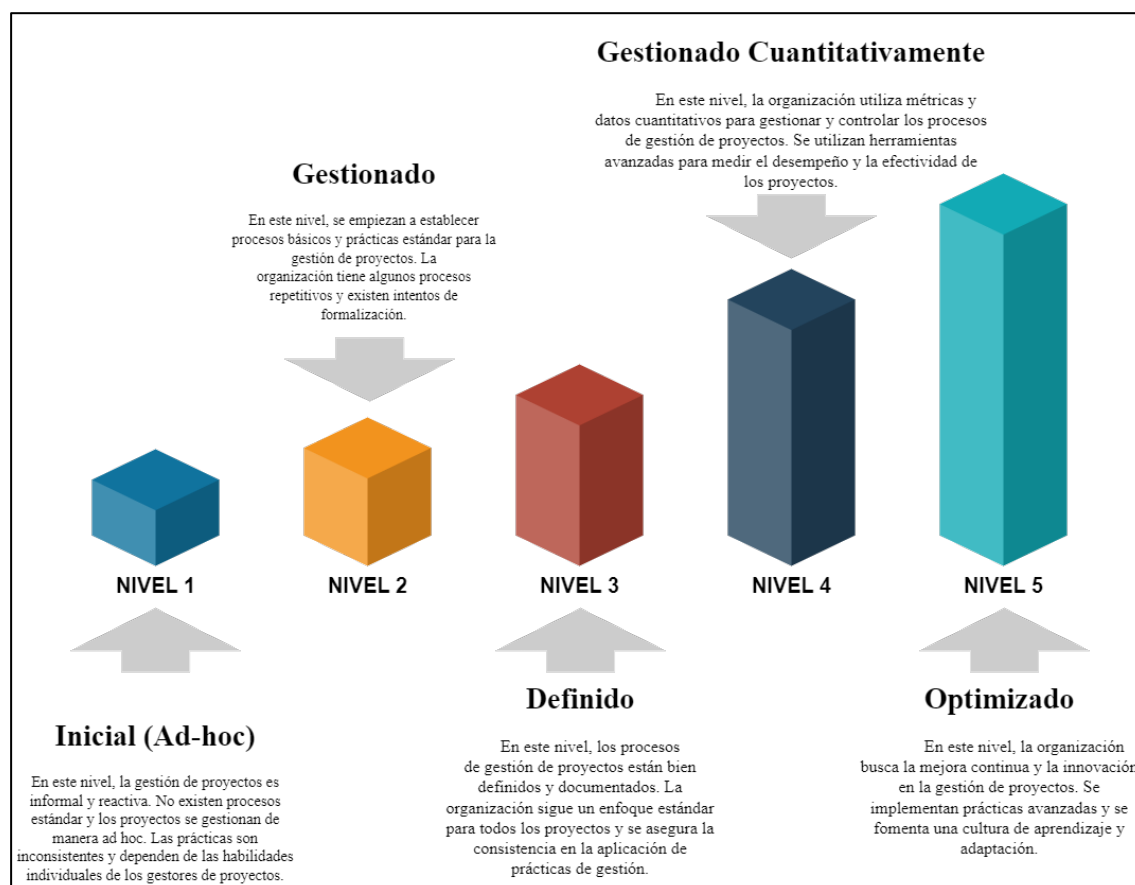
Gestionado Cuantitativamente

En este nivel, la organización utiliza métricas y datos cuantitativos para gestionar y controlar los procesos de gestión de proyectos. Se utilizan herramientas avanzadas para medir el desempeño y la efectividad de los proyectos.

Gestionado

En este nivel, se empiezan a establecer procesos básicos y prácticas estándar para la gestión de proyectos. La organización tiene algunos procesos repetitivos y existen intentos de formalización.

NIVEL 1

NIVEL 2

NIVEL 3

NIVEL 4

NIVEL 5

Inicial (Ad-hoc)

En este nivel, la gestión de proyectos es informal y reactiva. No existen procesos estándar y los proyectos se gestionan de manera ad hoc. Las prácticas son inconsistentes y dependen de las habilidades individuales de los gestores de proyectos.

Definido

En este nivel, los procesos de gestión de proyectos están bien definidos y documentados. La organización sigue un enfoque estándar para todos los proyectos y se asegura la consistencia en la aplicación de prácticas de gestión.

Optimizado

En este nivel, la organización busca la mejora continua y la innovación en la gestión de proyectos. Se implementan prácticas avanzadas y se fomenta una cultura de aprendizaje y adaptación.